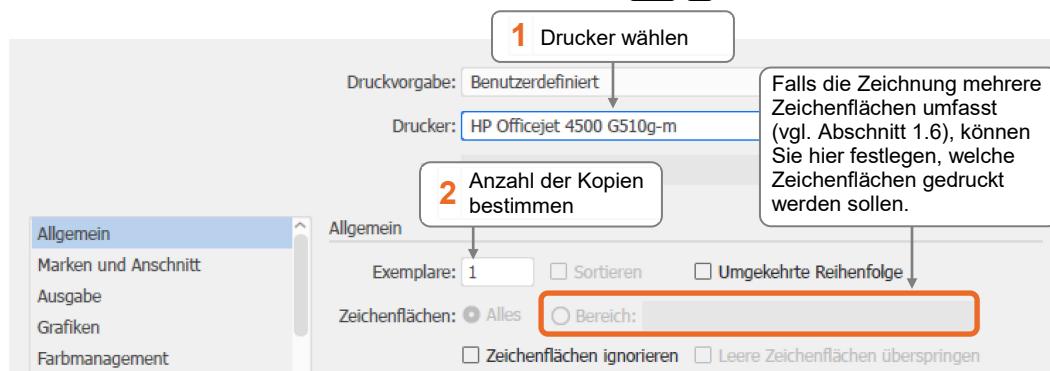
1 Drucker wählen

Druckvorgabe: Benutzerdefiniert

Drucker: HP Officejet 4500 G510g-m

Falls die Zeichnung mehrere Zeichenflächen umfasst (vgl. Abschnitt 1.6), können Sie hier festlegen, welche Zeichenflächen gedruckt werden sollen.

2 Anzahl der Kopien bestimmen

Allgemein
Marken und Anschnitt
Ausgabe
Grafiken
Farbmanagement

Allgemein

Exemplare: 1 Sortieren Umgekehrte Reihenfolge

Zeichenflächen: Alles Bereich:

Zeichenflächen ignorieren Leere Zeichenflächen überspringen